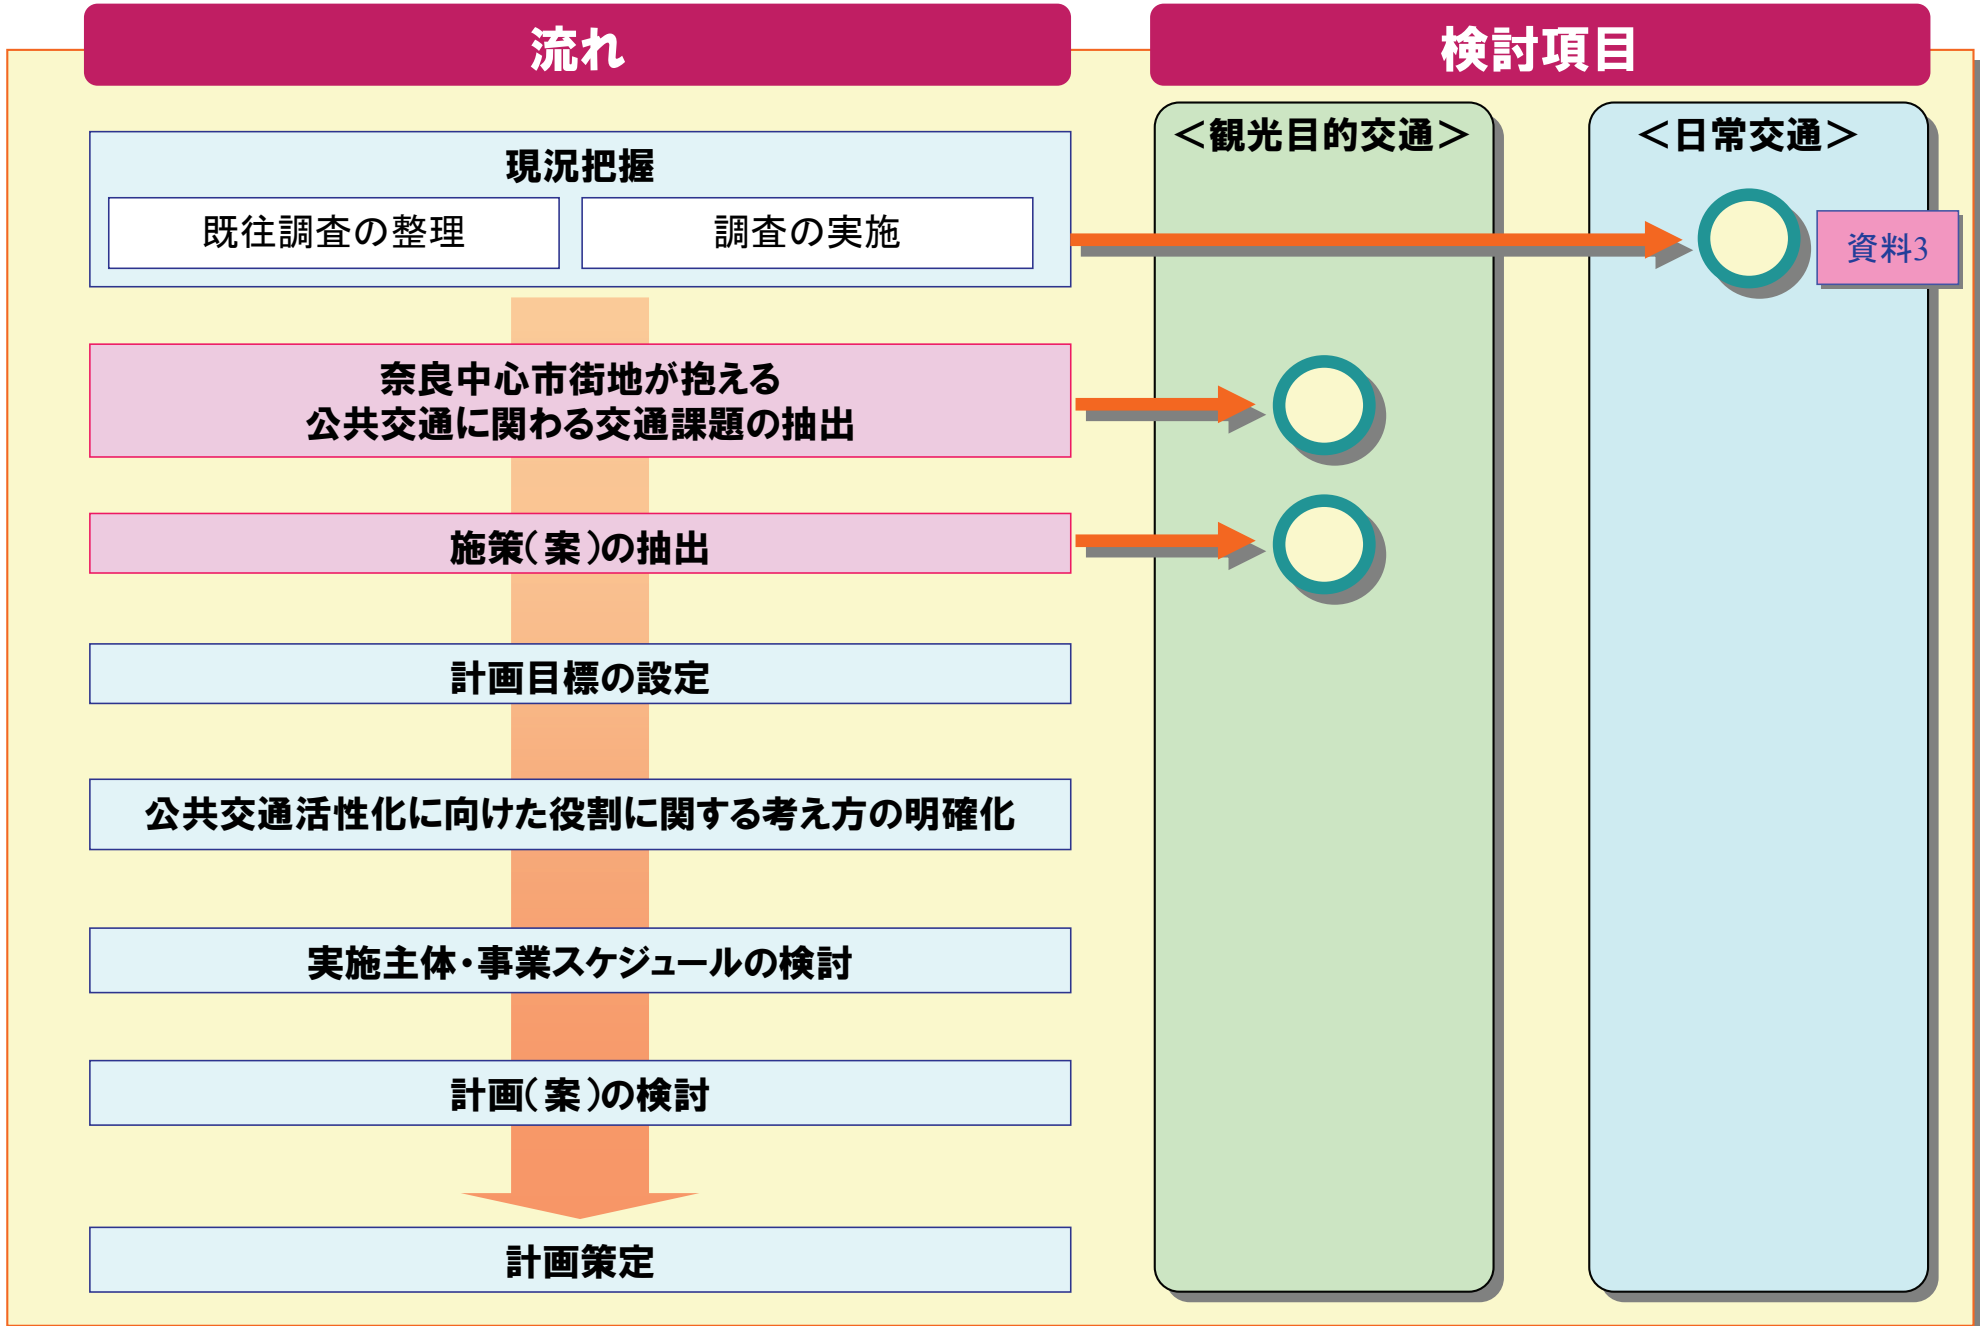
流れ

検討項目

現況把握

既往調査の整理

調査の実施

奈良中心市街地が抱える
公共交通に関わる交通課題の抽出

施策(案)の抽出

計画目標の設定

公共交通活性化に向けた役割に関する考え方の明確化

実施主体・事業スケジュールの検討

計画(案)の検討

計画策定

<観光目的交通>

<日常交通>

資料3